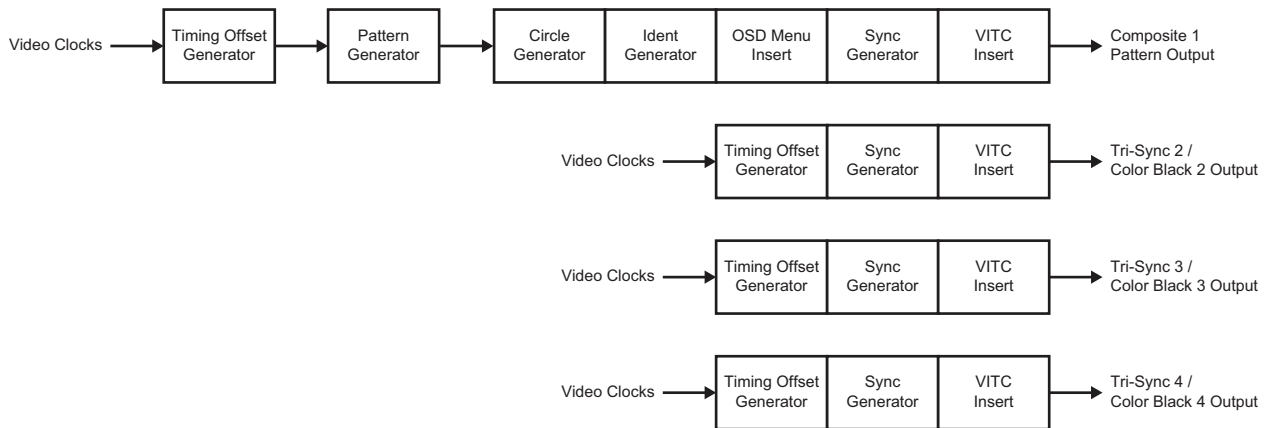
Video Clocks

Timing Offset Generator

Pattern Generator

Circle Generator

Ident Generator

OSD Menu Insert

Sync Generator

VITC Insert

Composite 1 Pattern Output

Video Clocks

Timing Offset Generator

Sync Generator

VITC Insert

Tri-Sync 2 / Color Black 2 Output

Video Clocks

Timing Offset Generator

Sync Generator

VITC Insert

Tri-Sync 3 / Color Black 3 Output

Video Clocks

Timing Offset Generator

Sync Generator

VITC Insert

Tri-Sync 4 / Color Black 4 Output